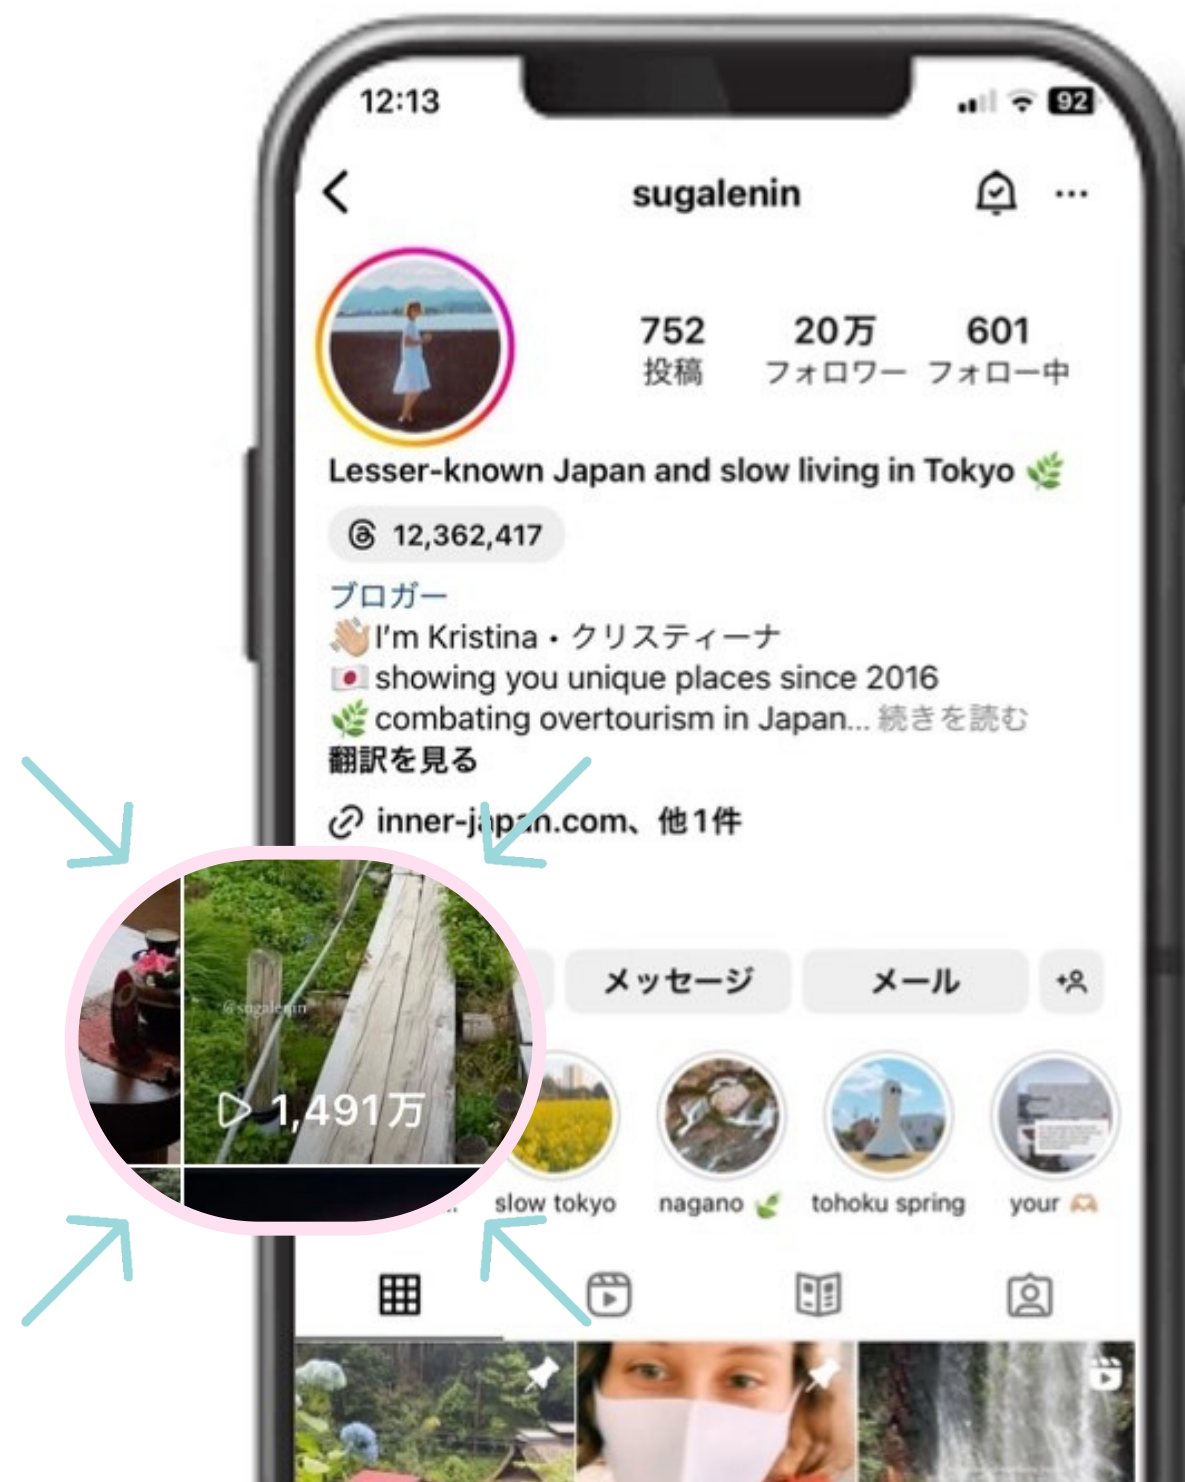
12:13

92

sugalenin

752
投稿

20万
フォロワー

601
フォロー中

Lesser-known Japan and slow living in Tokyo 🌿

12,362,417

ブロガー
👋🏼I'm Kristina・クリスティーナ
🇯🇵 showing you unique places since 2016
🌿 combating overtourism in Japan... 続きを読む
翻訳を見る

inner-j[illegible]n.com、他1件

メッセージ

メール

@sugalenin

1,491万

slow tokyo

nagano 🌿

tohoku spring

your